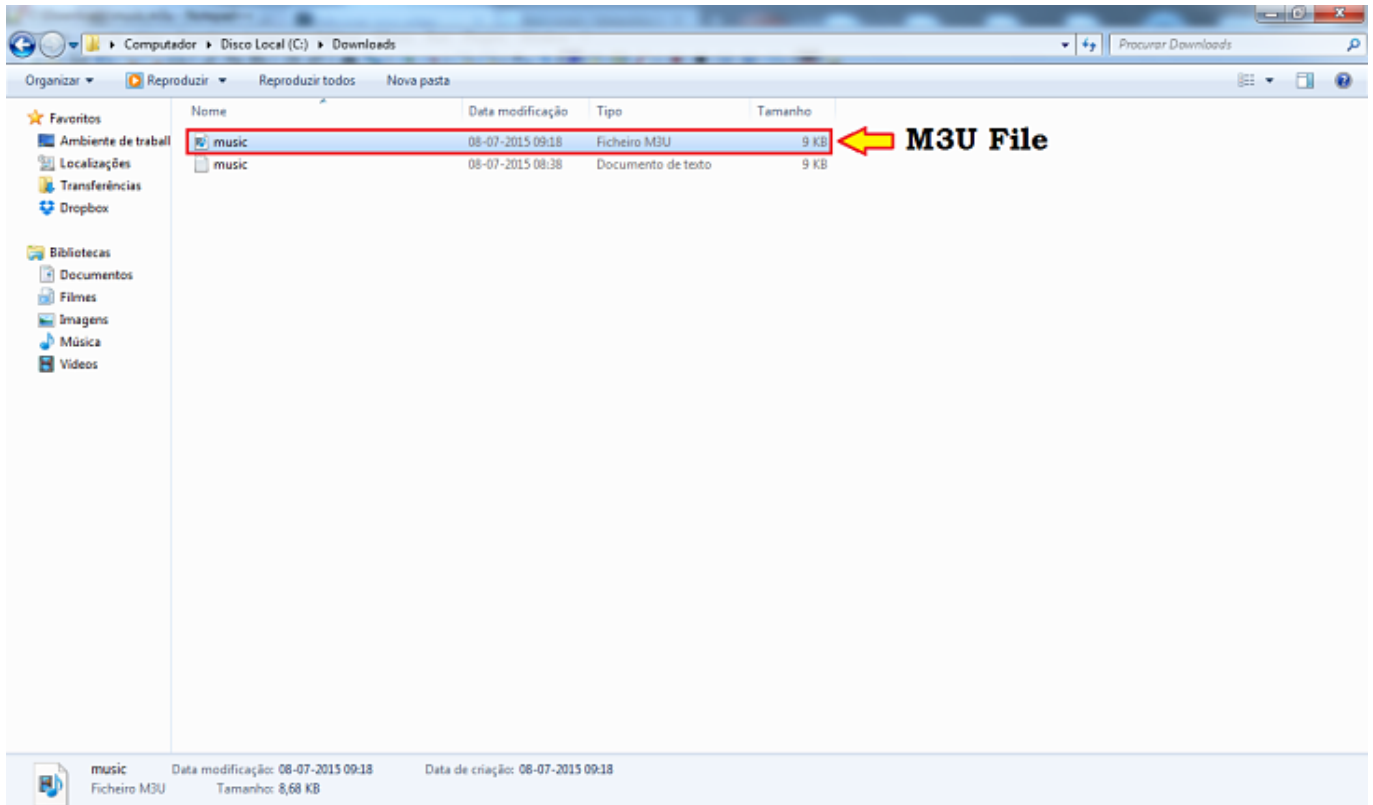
Computador ▸ Disco Local (C:) ▸ Downloads

Procurar Downloads

Organizar ▾ Reproduzir ▾ Reproduzir todos Nova pasta

Favoritos
Ambiente de traball
Localizações
Transferências
Dropbox

Bibliotecas
Documentos
Filmes
Imagens
Música
Vídeos

| Nome | Data modificação | Tipo | Tamanho |
|---|---|---|---|
| music | 08-07-2015 09:18 | Ficheiro M3U | 9 KB |
| music | 08-07-2015 08:38 | Documento de texto | 9 KB |

M3U File

music Data modificação: 08-07-2015 09:18 Data de criação: 08-07-2015 09:18
Ficheiro M3U Tamanho: 8,68 KB